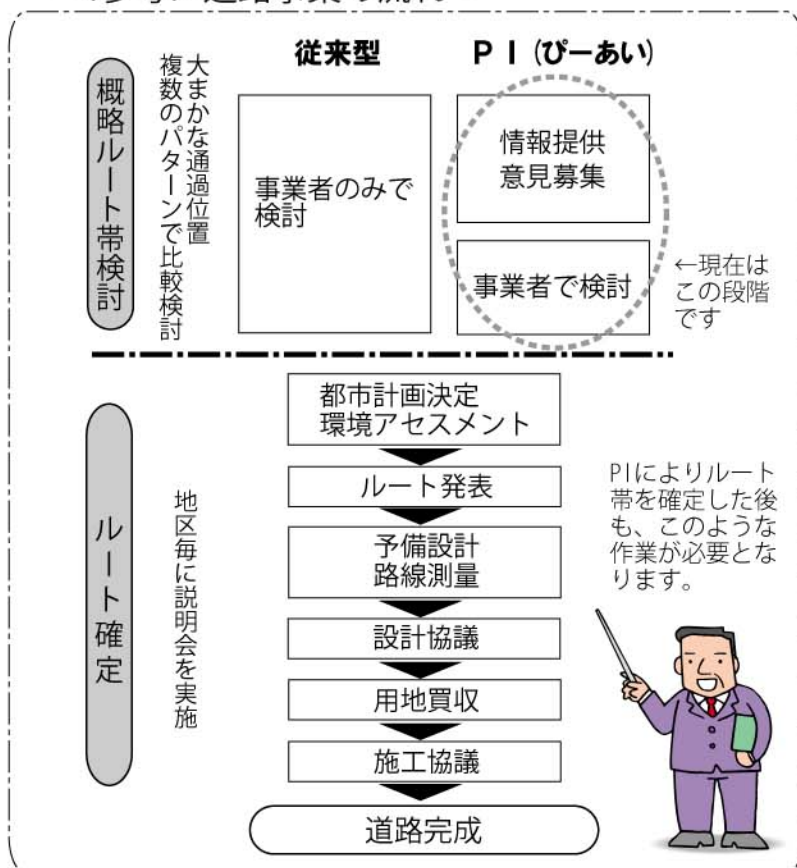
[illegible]道路事業の流れ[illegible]

概略ルート帯検討

大まかな通過位置
複数のパターンで比較検討

従来型

P I（ぴーあい）

事業者のみで検討

情報提供
意見募集

事業者で検討

←現在はこの段階です

ルート確定

地区毎に説明会を実施

都市計画決定
環境アセスメント

ルート発表

予備設計
路線測量

設計協議

用地買収

施工協議

道路完成

PIによりルート帯を確定した後も、このような作業が必要となります。